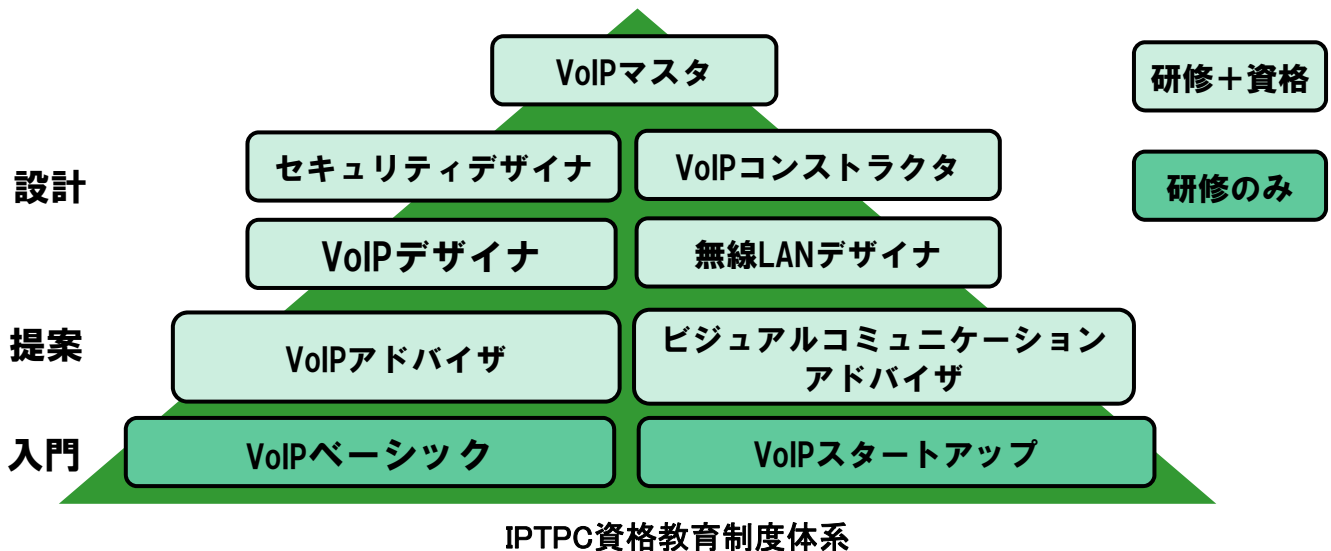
VoIPマスタ

研修＋資格

研修のみ

設計

セキュリティデザイナ

VoIPコンストラクタ

VoIPデザイナ

無線LANデザイナ

提案

VoIPアドバイザ

ビジュアルコミュニケーションアドバイザ

入門

VoIPベーシック

VoIPスタートアップ

IPTPC資格教育制度体系